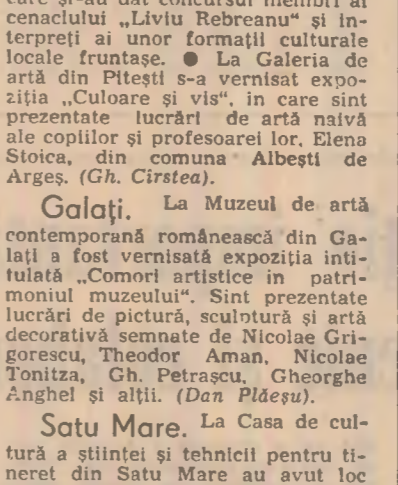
care şi-au dat concursul membri ai cenaclului „Liviu Rebreanu" şi interpreţi ai unor formaţii culturale locale fruntaşe. ● La Galeria de artă din Piteşti s-a vernisat expoziţia „Culoare şi vis", în care sînt prezentate lucrări de artă naivă ale copiilor şi profesoarei lor, Elena Stoica, din comuna Albeşti de Argeş. (Gh. Cîrstea).

Galaţi. La Muzeul de artă contemporană românească din Galaţi a fost vernisată expoziţia intitulată „Comori artistice în patrimoniul muzeului". Sînt prezentate lucrări de pictură, sculptură şi artă decorativă semnate de Nicolae Grigorescu, Theodor Aman, Nicolae Tonitza, Gh. Petraşcu, Gheorghe Anghel şi alţii. (Dan Plăeşu).

Satu Mare. La Casa de cultură a ştiinţei şi tehnicii pentru tineret din Satu Mare au avut loc